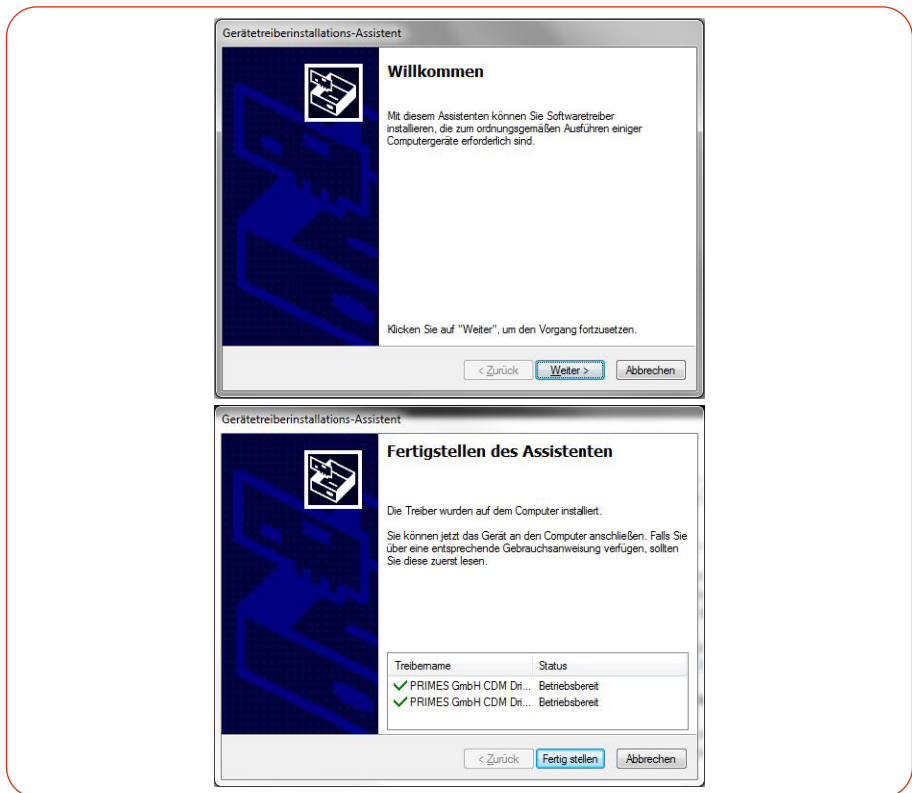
Gerätetreiberinstallations-Assistent

Willkommen

Mit diesem Assistenten können Sie Softwaretreiber installieren, die zum ordnungsgemäßen Ausführen einiger Computergeräte erforderlich sind.

Klicken Sie auf "Weiter", um den Vorgang fortzusetzen.

< Zurück | Weiter > | Abbrechen

Gerätetreiberinstallations-Assistent

Fertigstellen des Assistenten

Die Treiber wurden auf dem Computer installiert.

Sie können jetzt das Gerät an den Computer anschließen. Falls Sie über eine entsprechende Gebrauchsanweisung verfügen, sollten Sie diese zuerst lesen.

| Treibername | Status |
|---|---|
| PRIMES GmbH CDM Dri... | Betriebsbereit |
| PRIMES GmbH CDM Dri... | Betriebsbereit |

< Zurück | Fertig stellen | Abbrechen